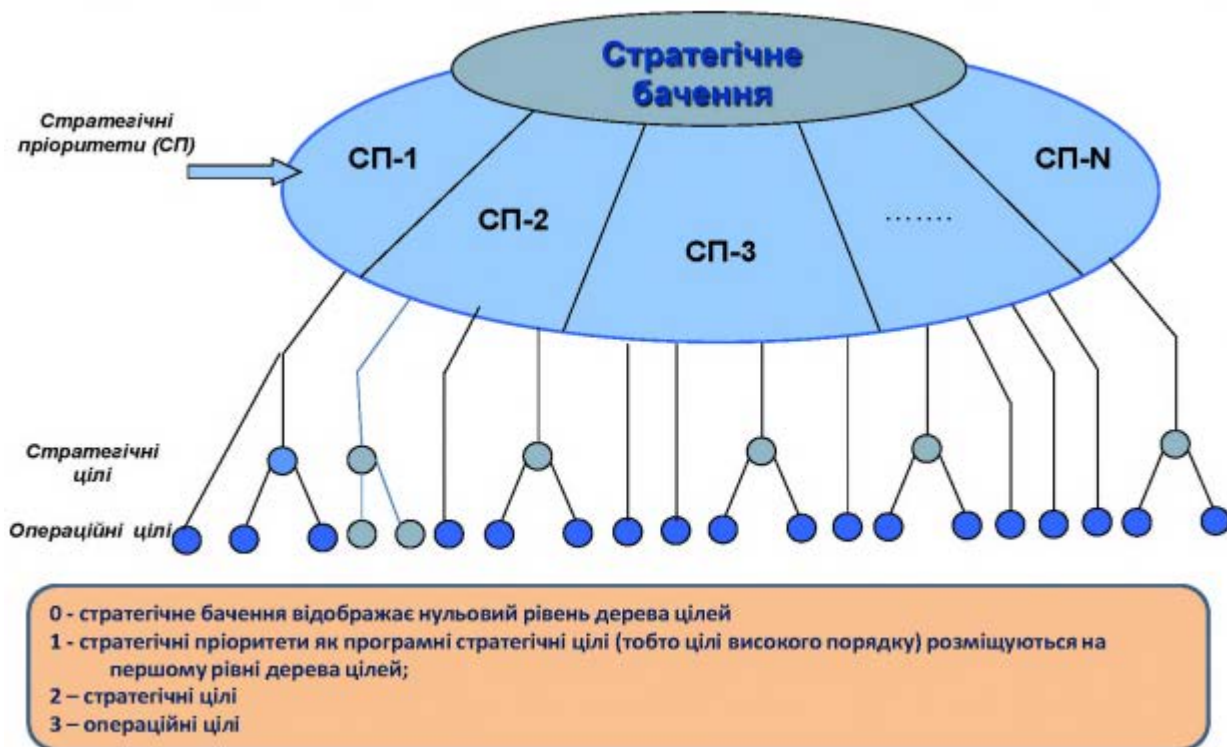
Стратегічне бачення

Стратегічні пріоритети (СП)

СП-1

СП-2

СП-3

.......

СП-N

Стратегічні цілі

Операційні цілі

0 - стратегічне бачення відображає нульовий рівень дерева цілей
1 - стратегічні пріоритети як програмні стратегічні цілі (тобто цілі високого порядку) розміщуються на першому рівні дерева цілей;
2 – стратегічні цілі
3 – операційні цілі